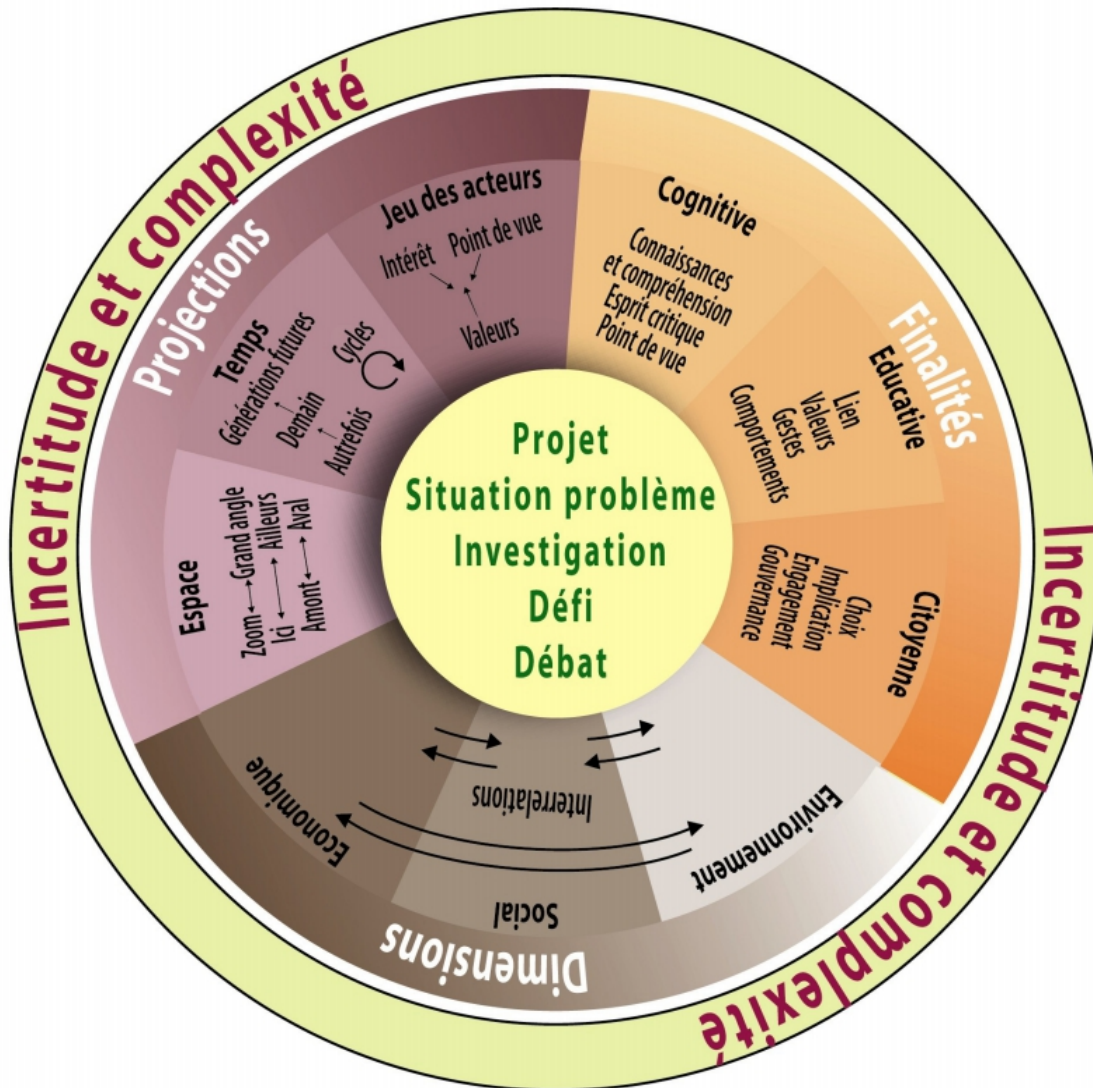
Incertitude et complexité

Projections

Jeu des acteurs
Intérêt
Point de vue
Valeurs

Temps
Générations futures
Demain
Autrefois
Cycles

Espace
Zoom
Grand angle
Ici
Ailleurs
Amont
Aval

Finalités

Cognitive
Connaissances et compréhension
Esprit critique
Point de vue

Educative
Lien
Valeurs
Gestes
Comportements

Citoyenne
Choix
Implication
Engagement
Gouvernance

Projet
Situation problème
Investigation
Défi
Débat

Dimensions

Economique
Interrelations
Environnement
Social

Incertitude et complexité